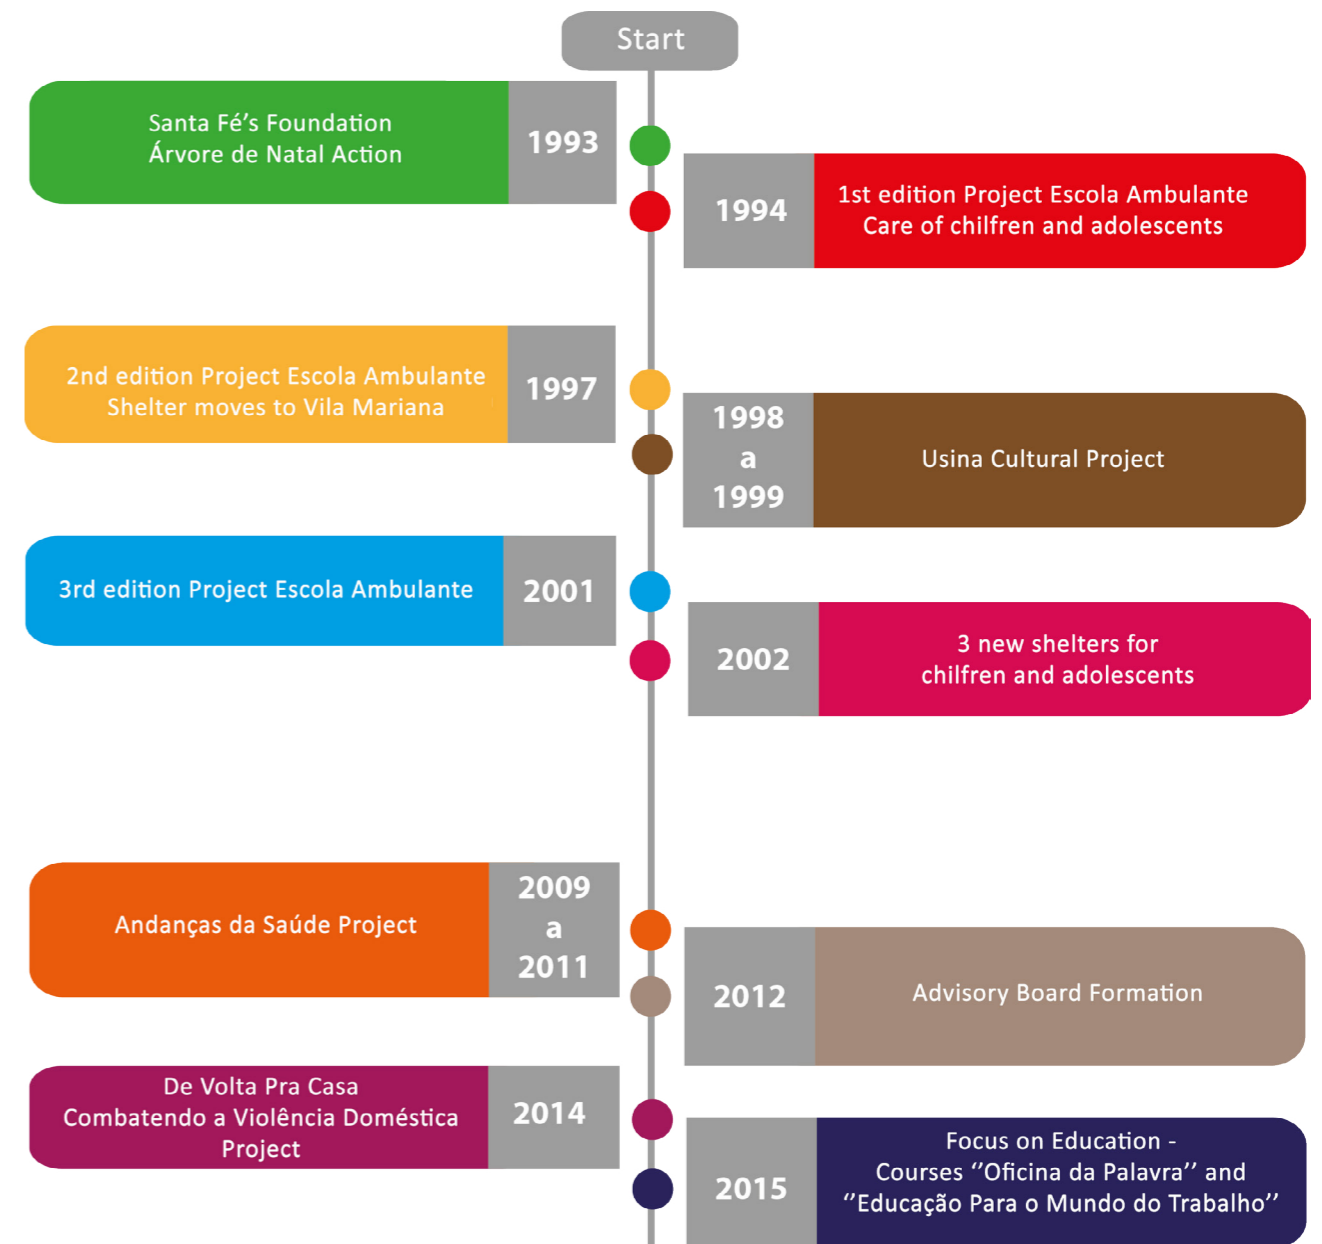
Start

Santa Fé's Foundation
Árvore de Natal Action

1993

1994

1st edition Project Escola Ambulante
Care of chilfren and adolescents

2nd edition Project Escola Ambulante
Shelter moves to Vila Mariana

1997

1998
a
1999

Usina Cultural Project

3rd edition Project Escola Ambulante

2001

2002

3 new shelters for
chilfren and adolescents

Andanças da Saúde Project

2009
a
2011

2012

Advisory Board Formation

De Volta Pra Casa
Combatendo a Violência Doméstica
Project

2014

2015

Focus on Education -
Courses ''Oficina da Palavra'' and
''Educação Para o Mundo do Trabalho''